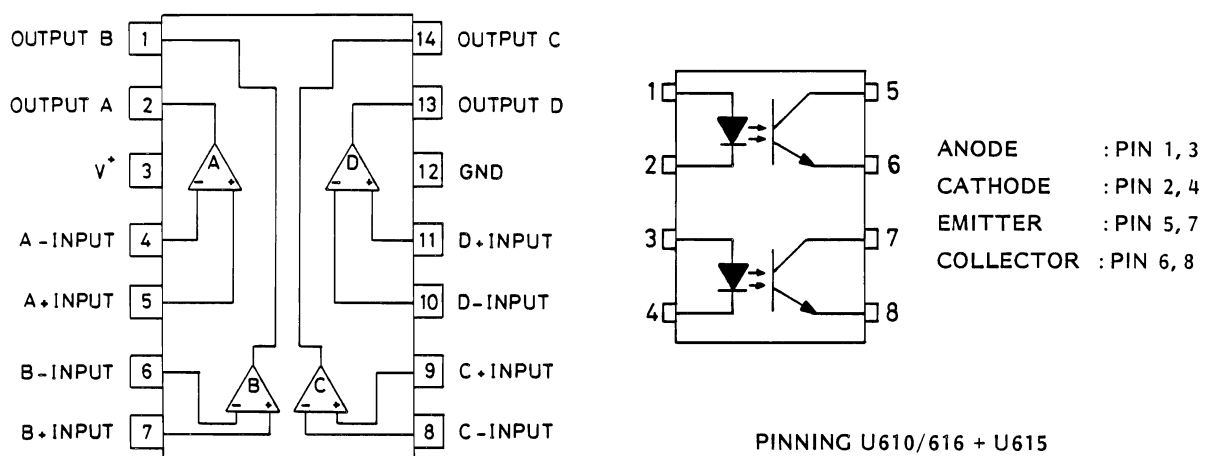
OUTPUT B 1
OUTPUT A 2
$V^+$ 3
A - INPUT 4
A + INPUT 5
B - INPUT 6
B + INPUT 7

14 OUTPUT C
13 OUTPUT D
12 GND
11 D + INPUT
10 D - INPUT
9 C + INPUT
8 C - INPUT

A
D
B
C
- +
- +
- +
- +

1
2
3
4
5
6
7
8

| ANODE | : PIN 1, 3 |
|---|---|
| CATHODE | : PIN 2, 4 |
| EMITTER | : PIN 5, 7 |
| COLLECTOR | : PIN 6, 8 |

PINNING U610/616 + U615